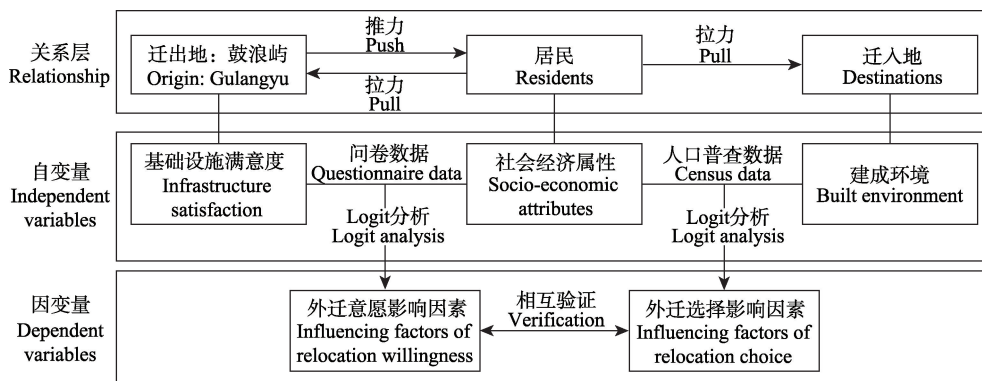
关系层
Relationship

迁出地：鼓浪屿
Origin: Gulangyu

推力
Push

拉力
Pull

居民
Residents

拉力
Pull

迁入地
Destinations

自变量
Independent variables

基础设施满意度
Infrastructure satisfaction

问卷数据
Questionnaire data

社会经济属性
Socio-economic attributes

人口普查数据
Census data

建成环境
Built environment

Logit分析
Logit analysis

Logit分析
Logit analysis

因变量
Dependent variables

外迁意愿影响因素
Influencing factors of relocation willingness

相互验证
Verification

外迁选择影响因素
Influencing factors of relocation choice